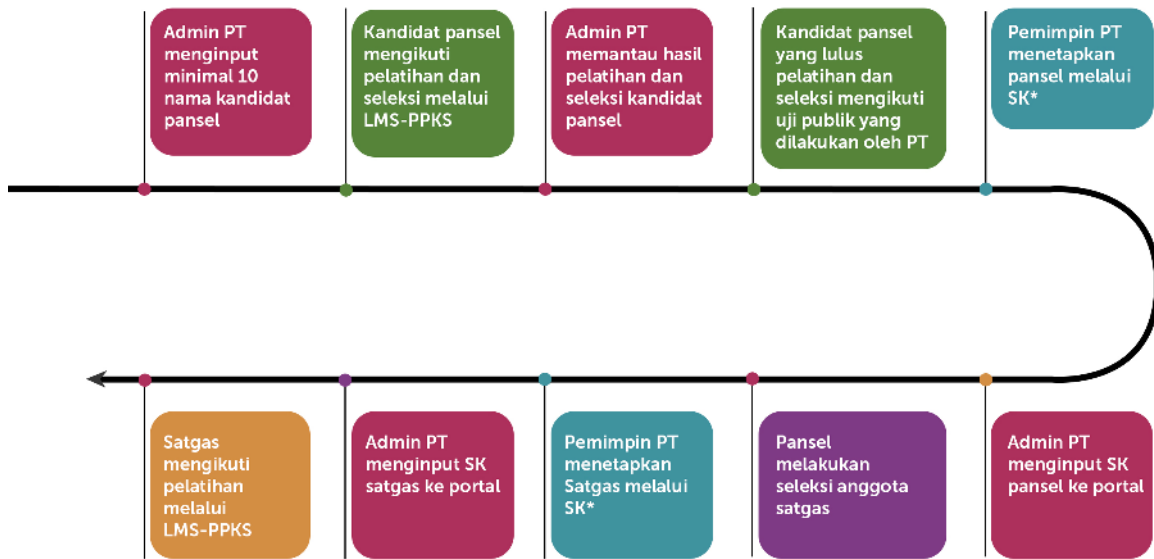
Admin PT menginput minimal 10 nama kandidat pansel

Kandidat pansel mengikuti pelatihan dan seleksi melalui LMS-PPKS

Admin PT memantau hasil pelatihan dan seleksi kandidat pansel

Kandidat pansel yang lulus pelatihan dan seleksi mengikuti uji publik yang dilakukan oleh PT

Pemimpin PT menetapkan pansel melalui SK*

Admin PT menginput SK pansel ke portal

Pansel melakukan seleksi anggota satgas

Pemimpin PT menetapkan Satgas melalui SK*

Admin PT menginput SK satgas ke portal

Satgas mengikuti pelatihan melalui LMS-PPKS